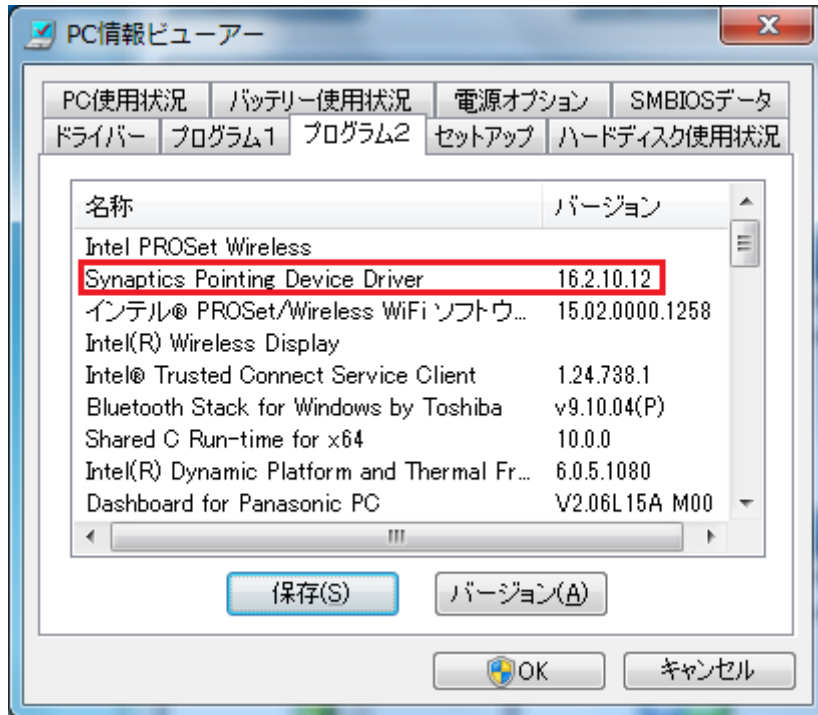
PC情報ビューアー

X

PC使用状況 | バッテリー使用状況 | 電源オプション | SMBIOSデータ
ドライバー | プログラム1 | プログラム2 | セットアップ | ハードディスク使用状況

| 名称 | バージョン |
|---|---|
| Intel PROSet Wireless | |
| Synaptics Pointing Device Driver | 16.2.10.12 |
| インテル® PROSet/Wireless WiFi ソフトウ... | 15.02.0000.1258 |
| Intel(R) Wireless Display | |
| Intel® Trusted Connect Service Client | 1.24.738.1 |
| Bluetooth Stack for Windows by Toshiba | v9.10.04(P) |
| Shared C Run-time for x64 | 10.0.0 |
| Intel(R) Dynamic Platform and Thermal Fr... | 6.0.5.1080 |
| Dashboard for Panasonic PC | V2.06L15A M00 |

保存(S)
バージョン(A)

OK
キャンセル